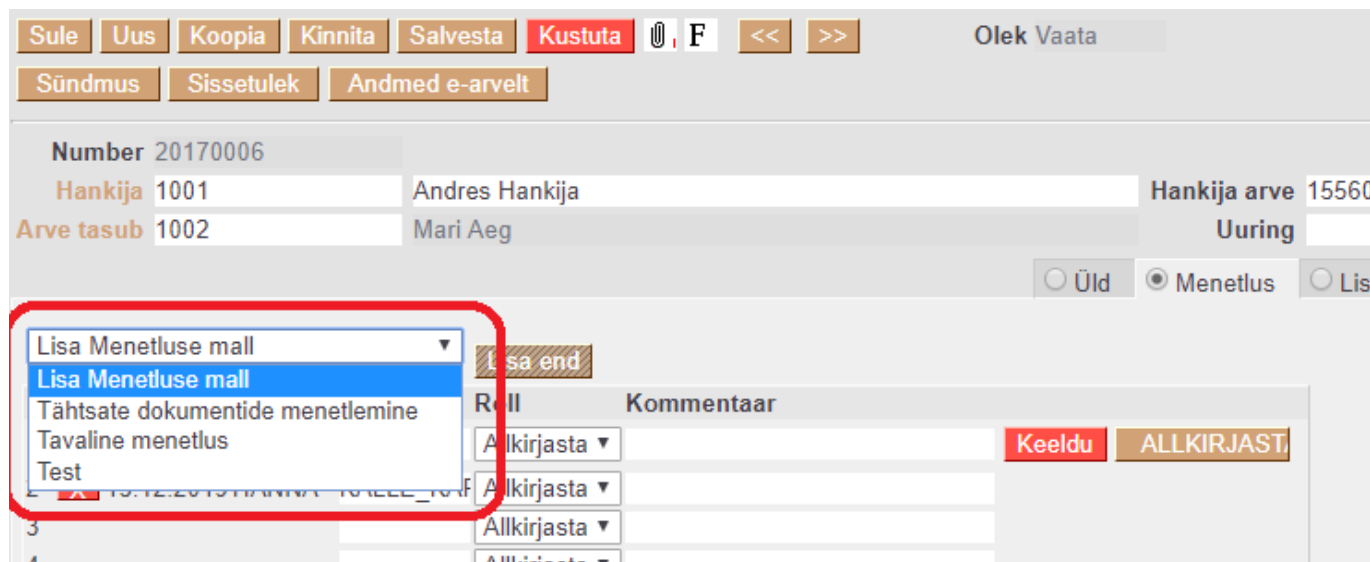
Sule Uus Koopia Kinnita Salvesta Kustuta F << >> Olek Vaata

Sündmus Sissetulek Andmed e-arvelt

Number 20170006

Hankija 1001 Andres Hankija Hankija arve 15560

Arve tasub 1002 Mari Aeg Uuring

Üld Menetlus Lis

Lisa Menetluse mall ▼ Lisa end

Lisa Menetluse mall
Tähtsate dokumentide menetlemine
Tavaline menetlus
Test

Roll Kommentaar

Allkirjasta ▼ Keeldu ALLKIRJASTA

2 X 15.12.2019 HANNA KALLE_KA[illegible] Allkirjasta ▼

3 Allkirjasta ▼

4 Allkirjasta ▼